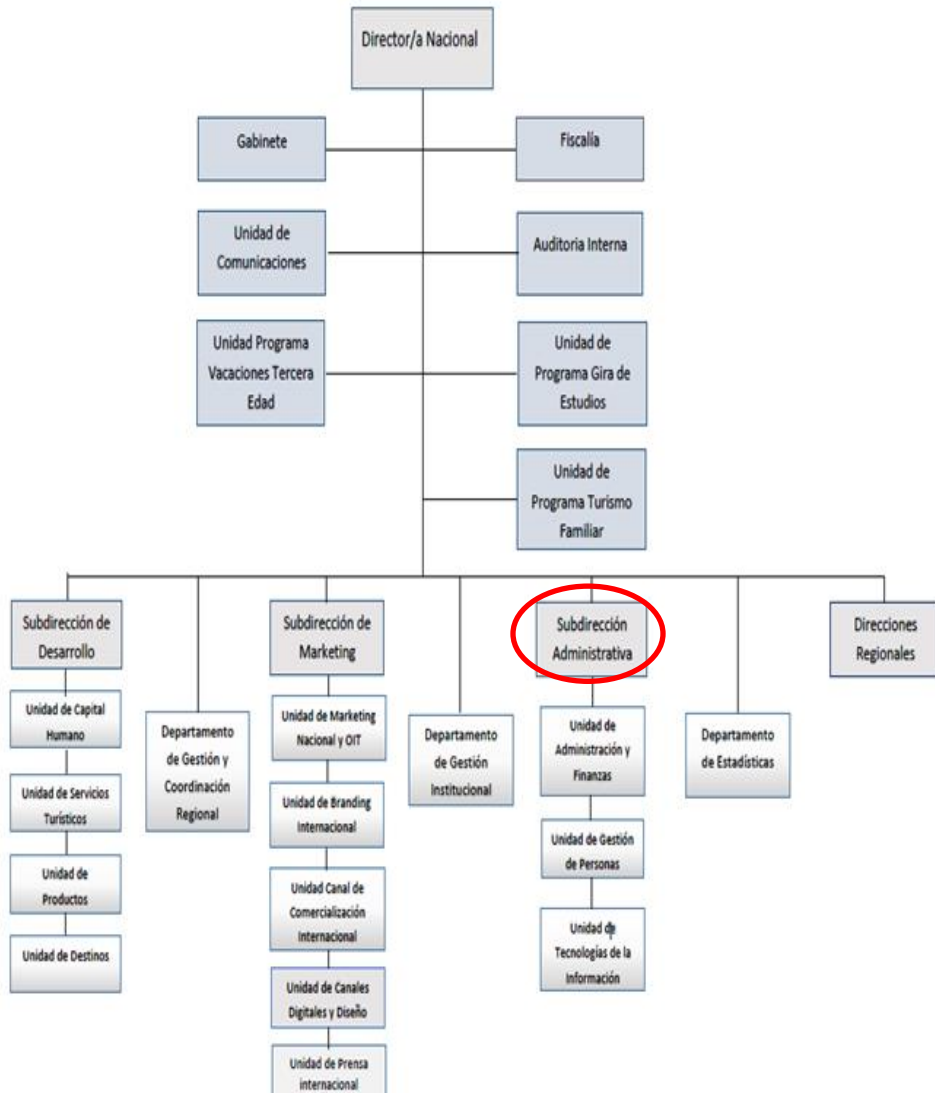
Director/a Nacional

Gabinete

Fiscalía

Unidad de Comunicaciones

Auditoria Interna

Unidad Programa Vacaciones Tercera Edad

Unidad de Programa Gira de Estudios

Unidad de Programa Turismo Familiar

Subdirección de Desarrollo

Unidad de Capital Humano

Unidad de Servicios Turísticos

Unidad de Productos

Unidad de Destinos

Departamento de Gestión y Coordinación Regional

Subdirección de Marketing

Unidad de Marketing Nacional y OIT

Unidad de Branding Internacional

Unidad Canal de Comercialización Internacional

Unidad de Canales Digitales y Diseño

Unidad de Prensa internacional

Departamento de Gestión Institucional

Subdirección Administrativa

Unidad de Administración y Finanzas

Unidad de Gestión de Personas

Unidad de Tecnologías de la Información

Departamento de Estadísticas

Direcciones Regionales